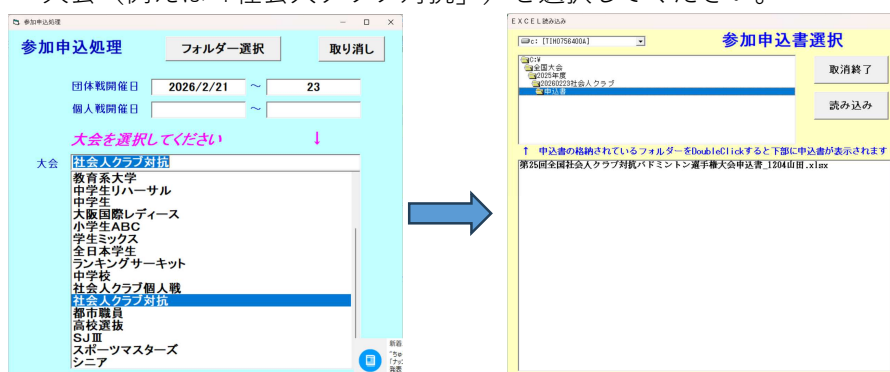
大会（例えば「社会人クラブ対抗」）を選択してください。

参加申込処理

参加申込処理

フォルダー選択

取り消し

団体戦開催日 2026/2/21 ～ 23

個人戦開催日 ～

大会を選択してください ↓

大会 社会人クラブ対抗

教育系大学
中学生リハーサル
中学生
大阪国際レディース
小学生ABC
学生ミックス
全日本学生
ランキングサーキット
中学校
社会人クラブ個人戦
社会人クラブ対抗
都市職員
高校選抜
SJⅢ
スポーツマスターズ
シニア

EXCEL読み込み

c: [TIH0756400A]

参加申込書選択

C:¥
全国大会
2025年度
20260223社会人クラブ
申込書

取消終了

読み込み

↑ 申込書の格納されているフォルダーをDoubleClickすると下部に申込書が表示されます

第25回全国社会人クラブ対抗バドミントン選手権大会申込書_1204山田.xlsx